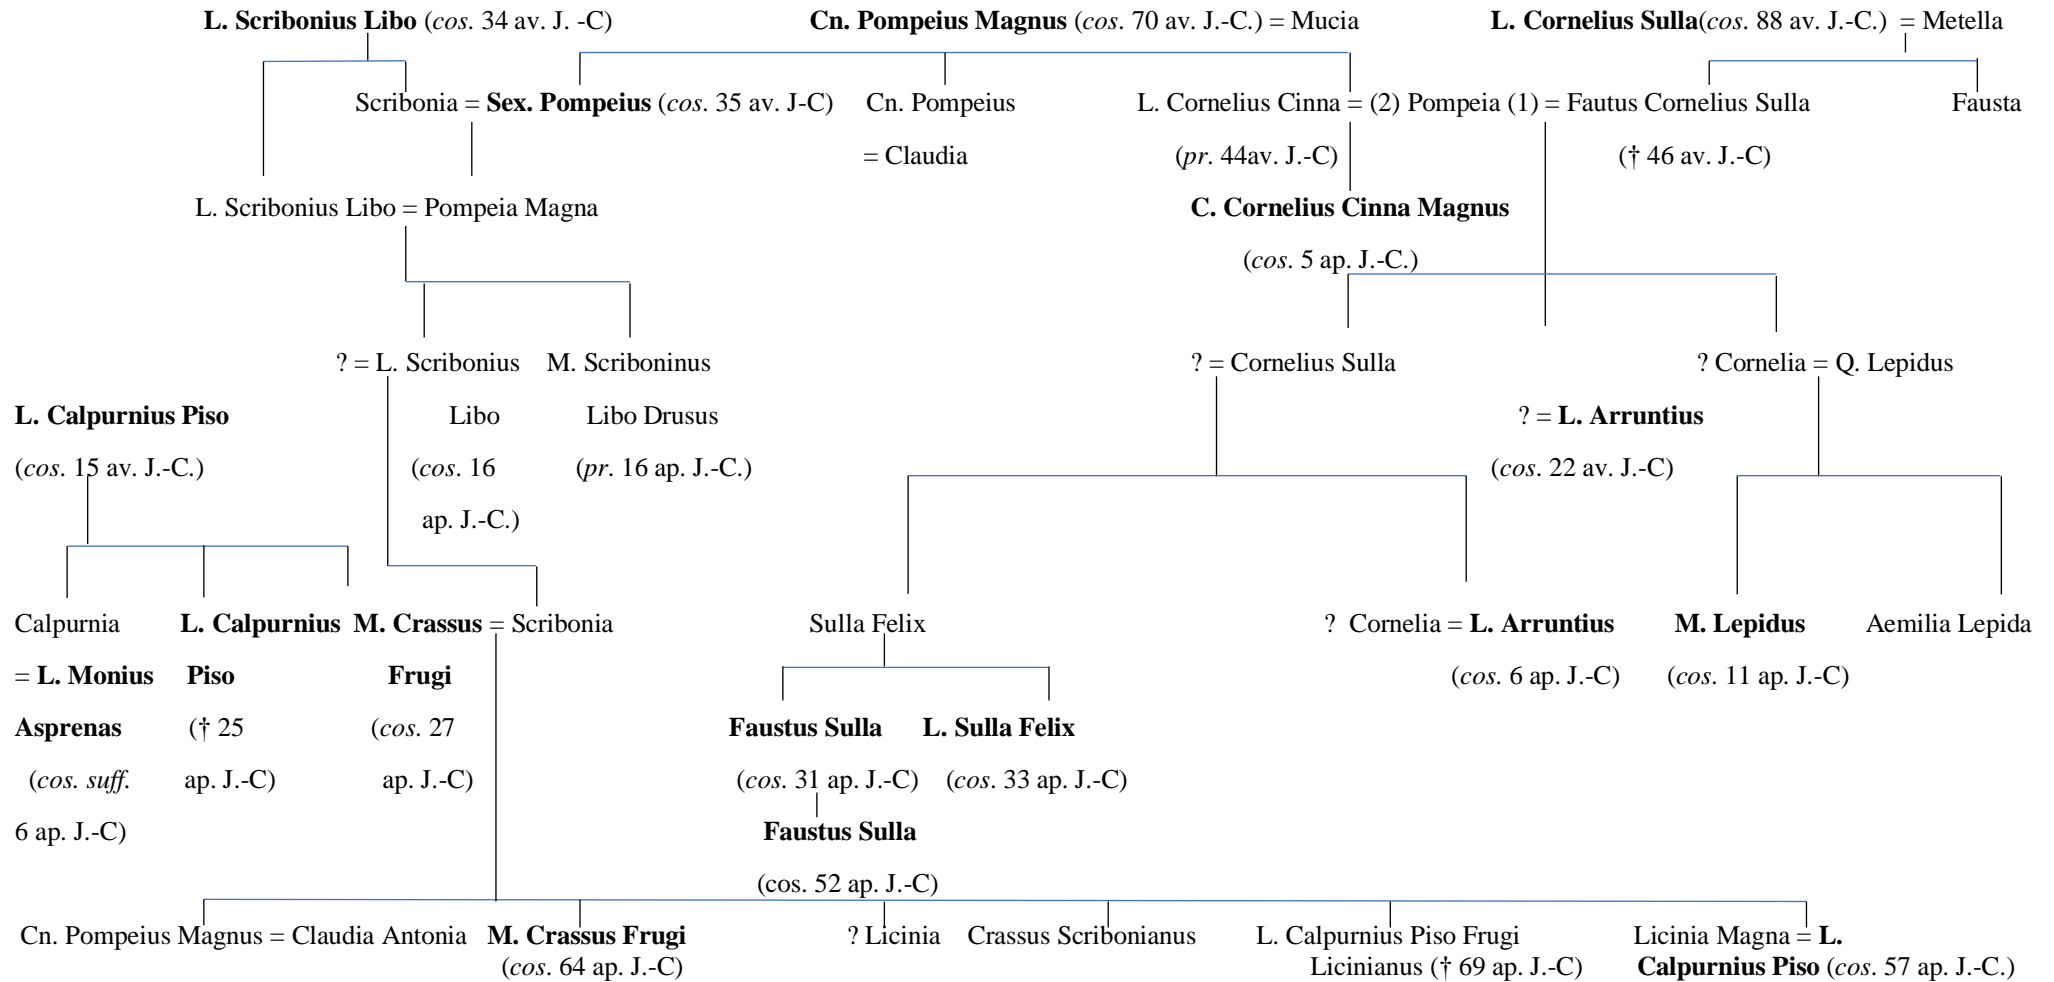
L. Scribonius Libo (cos. 34 av. J. -C)

Cn. Pompeius Magnus (cos. 70 av. J.-C.) = Mucia

L. Cornelius Sulla(cos. 88 av. J.-C.) = Metella

Scribonia = Sex. Pompeius (cos. 35 av. J-C)

Cn. Pompeius = Claudia

L. Cornelius Cinna = (2) Pompeia (1) = Fautus Cornelius Sulla († 46 av. J.-C)

(pr. 44av. J.-C)

Fausta

L. Scribonius Libo = Pompeia Magna

C. Cornelius Cinna Magnus (cos. 5 ap. J.-C.)

? = L. Scribonius Libo (cos. 16 ap. J.-C.)

M. Scriboninus Libo Drusus (pr. 16 ap. J.-C.)

? = Cornelius Sulla

? Cornelia = Q. Lepidus

L. Calpurnius Piso (cos. 15 av. J.-C.)

? = L. Arruntius (cos. 22 av. J.-C)

Calpurnia = L. Monius Asprenas (cos. suff. 6 ap. J.-C)

L. Calpurnius Piso († 25 ap. J.-C)

M. Crassus Frugi (cos. 27 ap. J.-C) = Scribonia

Sulla Felix

? Cornelia = L. Arruntius (cos. 6 ap. J.-C)

M. Lepidus (cos. 11 ap. J.-C)

Aemilia Lepida

Faustus Sulla (cos. 31 ap. J.-C)

L. Sulla Felix (cos. 33 ap. J.-C)

Faustus Sulla (cos. 52 ap. J.-C)

Cn. Pompeius Magnus = Claudia Antonia

M. Crassus Frugi (cos. 64 ap. J.-C)

? Licinia

Crassus Scribonianus

L. Calpurnius Piso Frugi Licinianus († 69 ap. J.-C)

Licinia Magna = L. Calpurnius Piso (cos. 57 ap. J.-C.)